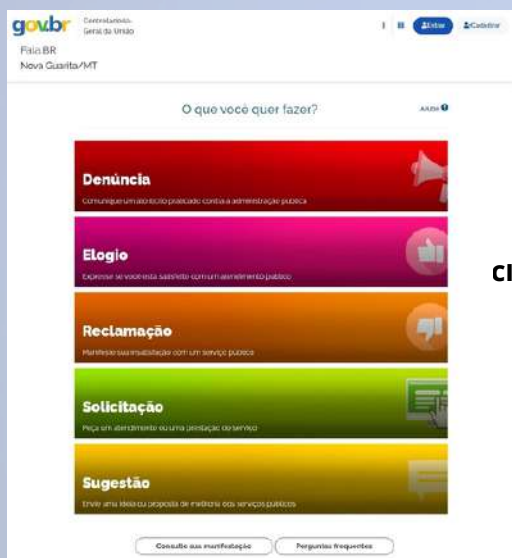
gov.br Controladoria-Geral da União

Entrar Cadastrar

Fala.BR
Nova Guarita/MT

O que você quer fazer?

Ajuda

Denúncia
Comunique um ato ilícito praticado contra a administração pública

Elogio
Expresse se você está satisfeito com um atendimento público

Reclamação
Manifeste sua insatisfação com um serviço público

Solicitação
Peça um atendimento ou uma prestação de serviço

Sugestão
Envie uma ideia ou proposta de melhoria dos serviços públicos

Consulte sua manifestação

Perguntas frequentes

Cl